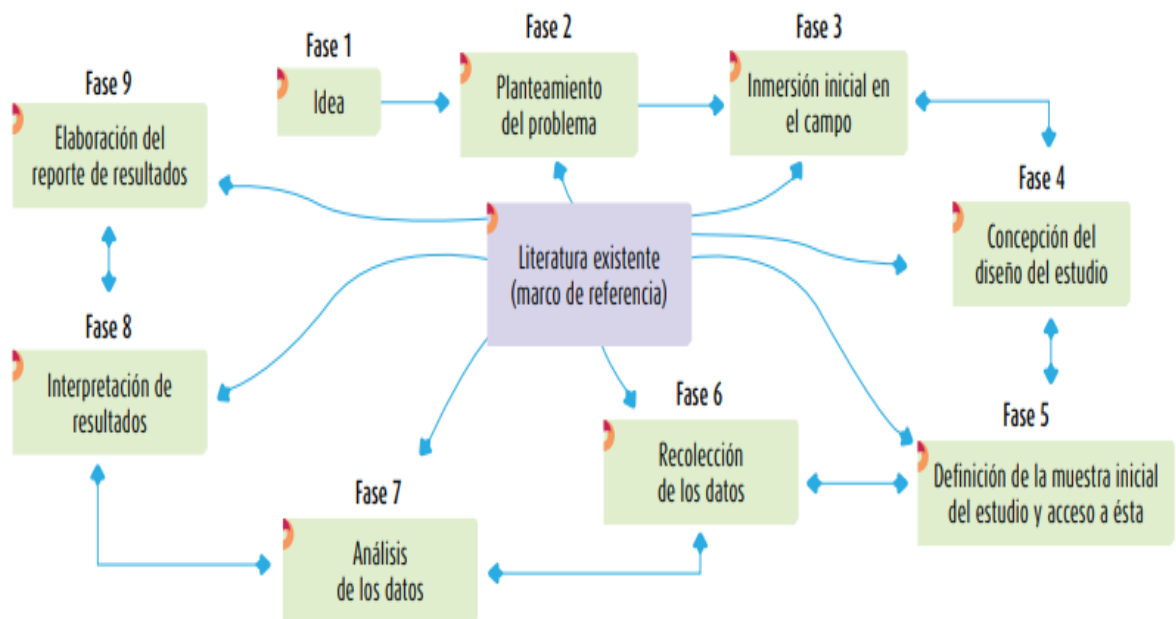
Fase 1
Idea

Fase 2
Planteamiento del problema

Fase 3
Inmersión inicial en el campo

Fase 4
Concepción del diseño del estudio

Fase 5
Definición de la muestra inicial del estudio y acceso a ésta

Fase 6
Recolección de los datos

Fase 7
Análisis de los datos

Fase 8
Interpretación de resultados

Fase 9
Elaboración del reporte de resultados

Literatura existente (marco de referencia)